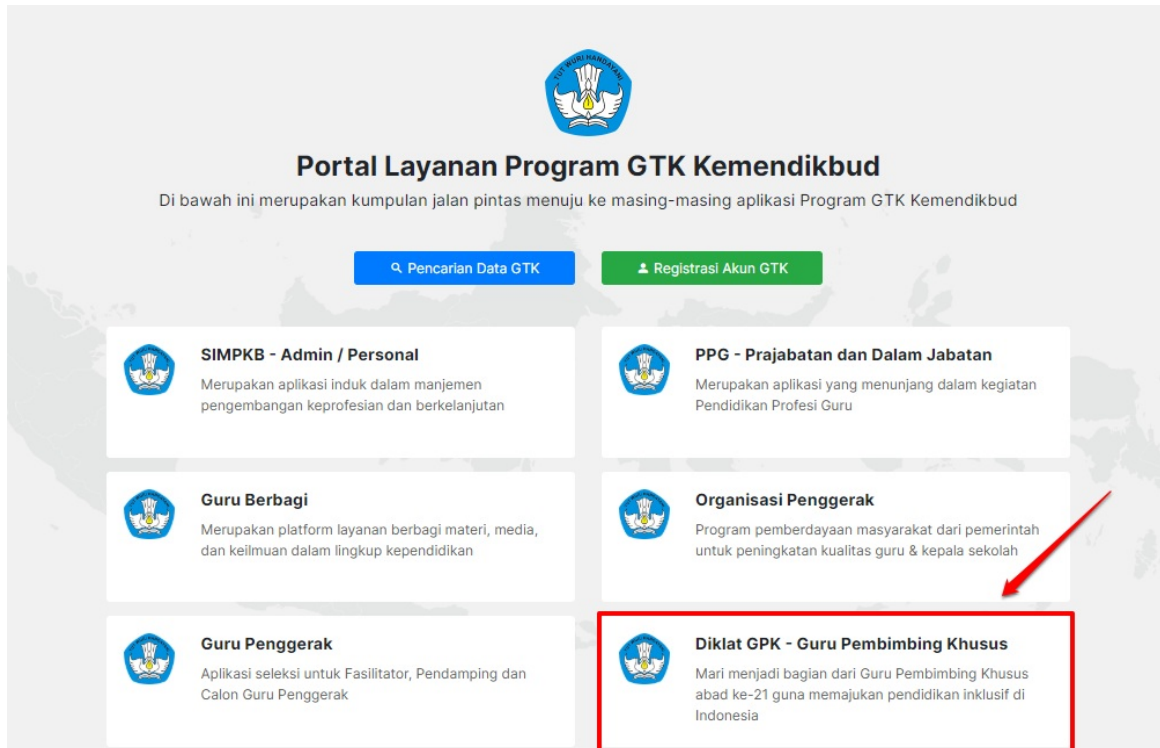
TUT WURI HANDAYANI

Portal Layanan Program GTK Kemendikbud

Di bawah ini merupakan kumpulan jalan pintas menuju ke masing-masing aplikasi Program GTK Kemendikbud

Pencarian Data GTK

Registrasi Akun GTK

SIMPKB - Admin / Personal

Merupakan aplikasi induk dalam manjemen pengembangan keprofesian dan berkelanjutan

PPG - Prajabatan dan Dalam Jabatan

Merupakan aplikasi yang menunjang dalam kegiatan Pendidikan Profesi Guru

Guru Berbagi

Merupakan platform layanan berbagi materi, media, dan keilmuan dalam lingkup kependidikan

Organisasi Penggerak

Program pemberdayaan masyarakat dari pemerintah untuk peningkatan kualitas guru & kepala sekolah

Guru Penggerak

Aplikasi seleksi untuk Fasilitator, Pendamping dan Calon Guru Penggerak

Diklat GPK - Guru Pembimbing Khusus

Mari menjadi bagian dari Guru Pembimbing Khusus abad ke-21 guna memajukan pendidikan inklusif di Indonesia